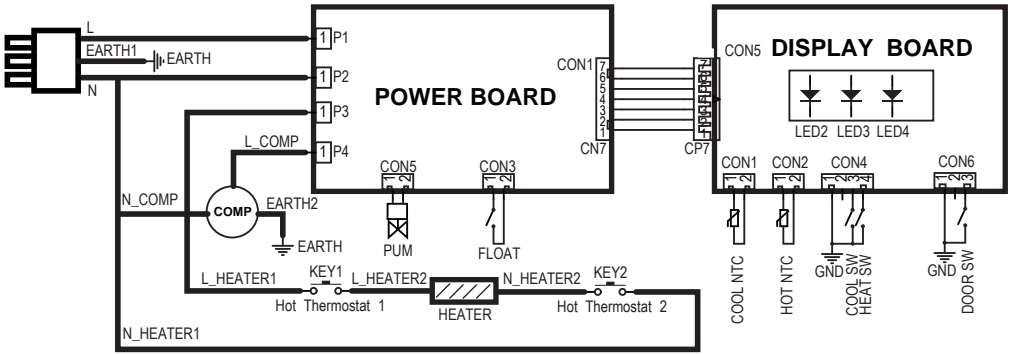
L
EARTH1
EARTH
N
1 P1
1 P2
1 P3
1 P4
POWER BOARD
CON1
7
6
5
4
3
2
1
CN7
CON5
1 2
CON3
1 2
L_COMP
N_COMP
COMP
EARTH2
EARTH
PUM
FLOAT
CP7
CON5
DISPLAY BOARD
LED2 LED3 LED4
CON1
1 2
CON2
1 2
CON4
1 2 3
CON6
1 2 3
COOL NTC
HOT NTC
GND
COOL SW
HEAT SW
GND
DOOR SW
L_HEATER1
KEY1
L_HEATER2
N_HEATER2
KEY2
Hot Thermostat 1
HEATER
Hot Thermostat 2
N_HEATER1